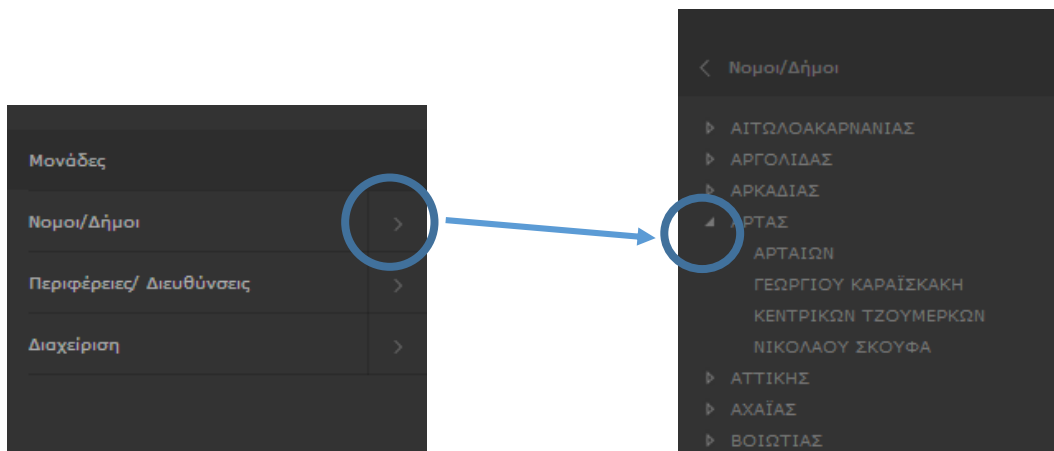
Μονάδες

Νομοι/Δήμοι >

Περιφέρειες/ Διευθύνσεις >

Διαχείριση >

< Νομοι/Δήμοι

ΑΙΤΩΛΟΑΚΑΡΝΑΝΙΑΣ
ΑΡΓΟΛΙΔΑΣ
ΑΡΚΑΔΙΑΣ
ΑΡΤΑΣ
ΑΡΤΑΙΩΝ
ΓΕΩΡΓΙΟΥ ΚΑΡΑΪΣΚΑΚΗ
ΚΕΝΤΡΙΚΩΝ ΤΖΟΥΜΕΡΚΩΝ
ΝΙΚΟΛΑΟΥ ΣΚΟΥΦΑ
ΑΤΤΙΚΗΣ
ΑΧΑΪΑΣ
ΒΟΙΩΤΙΑΣ